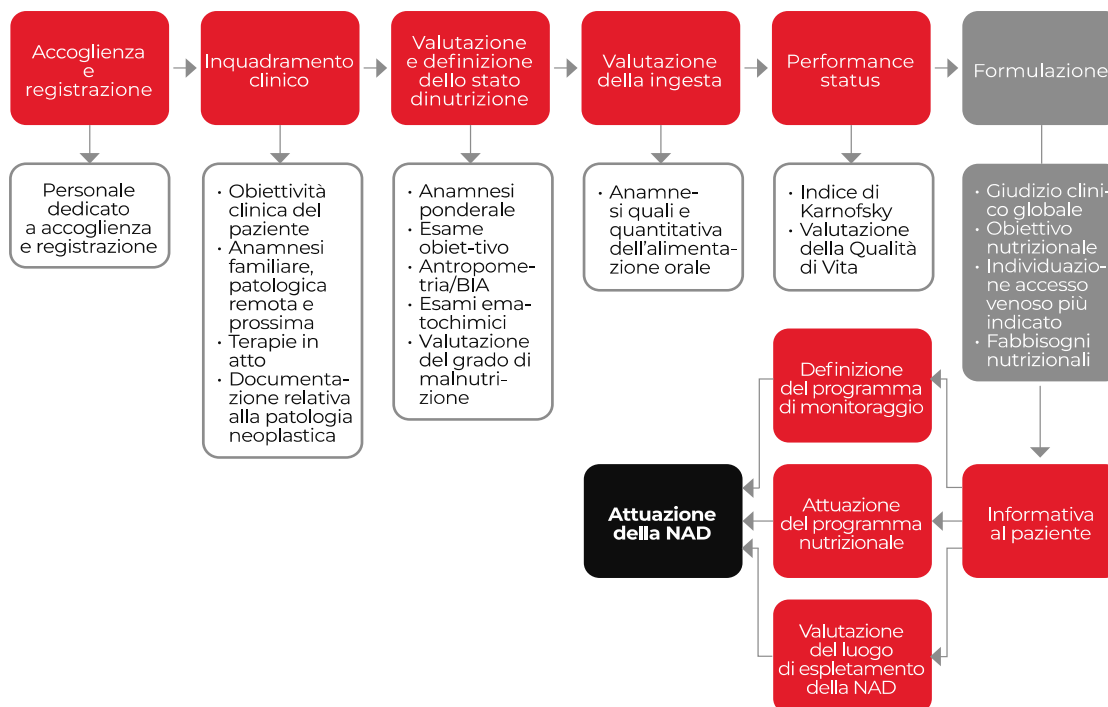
Accoglienza e registrazione

Inquadramento clinico

Valutazione e definizione dello stato dinutrizione

Valutazione della ingesta

Performance status

Formulazione

Personale dedicato a accoglienza e registrazione

• Obiettività clinica del paziente
• Anamnesi familiare, patologica remota e prossima
• Terapie in atto
• Documentazione relativa alla patologia neoplastica

• Anamnesi ponderale
• Esame obiet-tivo
• Antropometria/BIA
• Esami ematochimici
• Valutazione del grado di malnutrizione

• Anamnesi quali e quantitativa dell'alimentazione orale

• Indice di Karnofsky
• Valutazione della Qualità di Vita

• Giudizio clinico globale
• Obiettivo nutrizionale
• Individuazione accesso venoso più indicato
• Fabbisogni nutrizionali

Definizione del programma di monitoraggio

Attuazione della NAD

Attuazione del programma nutrizionale

Informativa al paziente

Valutazione del luogo di espletamento della NAD